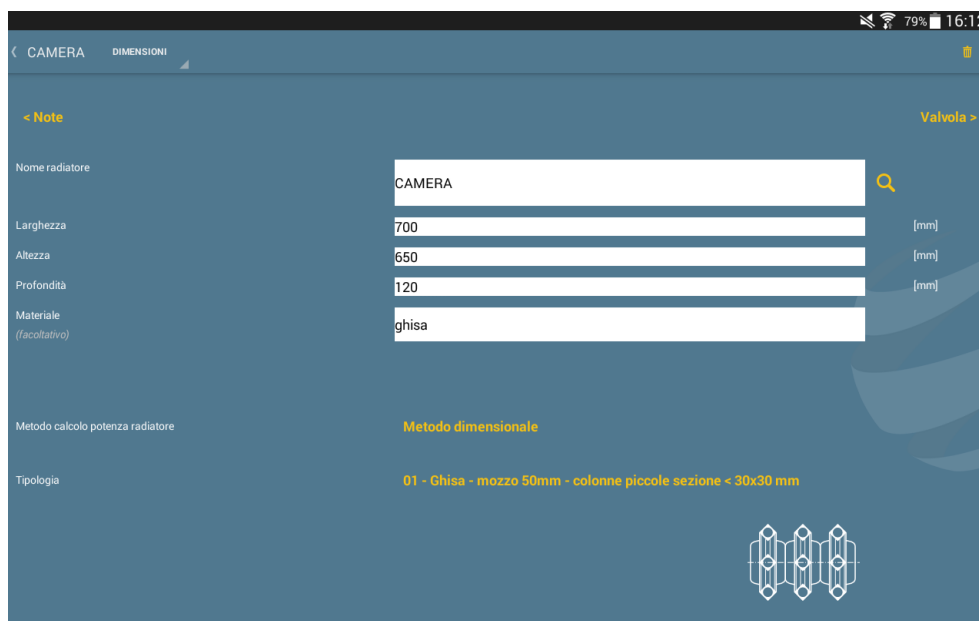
79% 16:1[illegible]

‹ CAMERA DIMENSIONI

< Note

Valvola >

Nome radiatore
CAMERA

Larghezza
700
[mm]

Altezza
650
[mm]

Profondità
120
[mm]

Materiale
(facoltativo)
ghisa

Metodo calcolo potenza radiatore
Metodo dimensionale

Tipologia
01 - Ghisa - mozzo 50mm - colonne piccole sezione < 30x30 mm